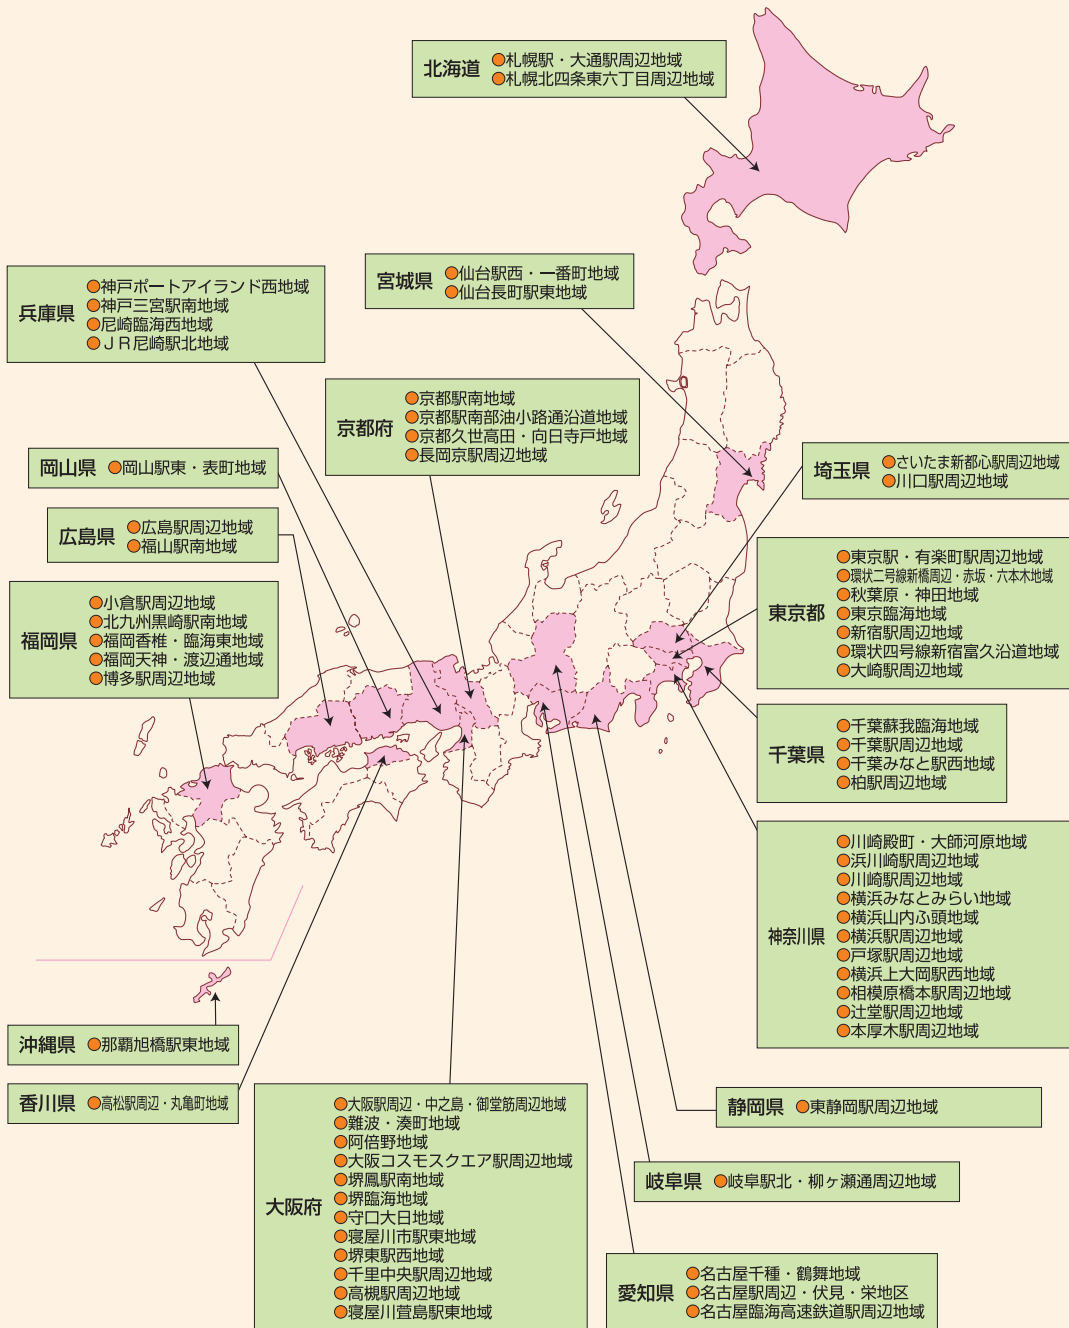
北海道 ●札幌駅・大通駅周辺地域
●札幌北四条東六丁目周辺地域

兵庫県 ●神戸ポートアイランド西地域
●神戸三宮駅南地域
●尼崎臨海西地域
●ＪＲ尼崎駅北地域

宮城県 ●仙台駅西・一番町地域
●仙台長町駅東地域

京都府 ●京都駅南地域
●京都駅南部油小路通沿道地域
●京都久世高田・向日寺戸地域
●長岡京駅周辺地域

岡山県 ●岡山駅東・表町地域

埼玉県 ●さいたま新都心駅周辺地域
●川口駅周辺地域

広島県 ●広島駅周辺地域
●福山駅南地域

東京都 ●東京駅・有楽町駅周辺地域
●環状二号線新橋周辺・赤坂・六本木地域
●秋葉原・神田地域
●東京臨海地域
●新宿駅周辺地域
●環状四号線新宿富久沿道地域
●大崎駅周辺地域

福岡県 ●小倉駅周辺地域
●北九州黒崎駅南地域
●福岡香椎・臨海東地域
●福岡天神・渡辺通地域
●博多駅周辺地域

千葉県 ●千葉蘇我臨海地域
●千葉駅周辺地域
●千葉みなと駅西地域
●柏駅周辺地域

神奈川県 ●川崎殿町・大師河原地域
●浜川崎駅周辺地域
●川崎駅周辺地域
●横浜みなとみらい地域
●横浜山内ふ頭地域
●横浜駅周辺地域
●戸塚駅周辺地域
●横浜上大岡駅西地域
●相模原橋本駅周辺地域
●辻堂駅周辺地域
●本厚木駅周辺地域

沖縄県 ●那覇旭橋駅東地域

香川県 ●高松駅周辺・丸亀町地域

大阪府 ●大阪駅周辺・中之島・御堂筋周辺地域
●難波・湊町地域
●阿倍野地域
●大阪コスモスクエア駅周辺地域
●堺鳳駅南地域
●堺臨海地域
●守口大日地域
●寝屋川市駅東地域
●堺東駅西地域
●千里中央駅周辺地域
●高槻駅周辺地域
●寝屋川萱島駅東地域

静岡県 ●東静岡駅周辺地域

岐阜県 ●岐阜駅北・柳ヶ瀬通周辺地域

愛知県 ●名古屋千種・鶴舞地域
●名古屋駅周辺・伏見・栄地区
●名古屋臨海高速鉄道駅周辺地域